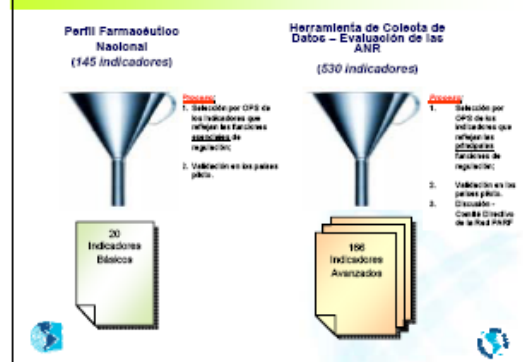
Perfil Farmacéutico Nacional
(145 indicadores)

Herramienta de Colecta de Datos – Evaluación de las ANR
(530 indicadores)

Proceso:
1. Selección por OPS de los indicadores que reflejan las funciones esenciales de regulación;
2. Validación en los países piloto.

Proceso:
1. Selección por OPS de los indicadores que reflejan las principales funciones de regulación;
2. Validación en los países piloto.
3. Discusión - Comité Directivo de la Red PARF

20 Indicadores Básicos

186 Indicadores Avanzados